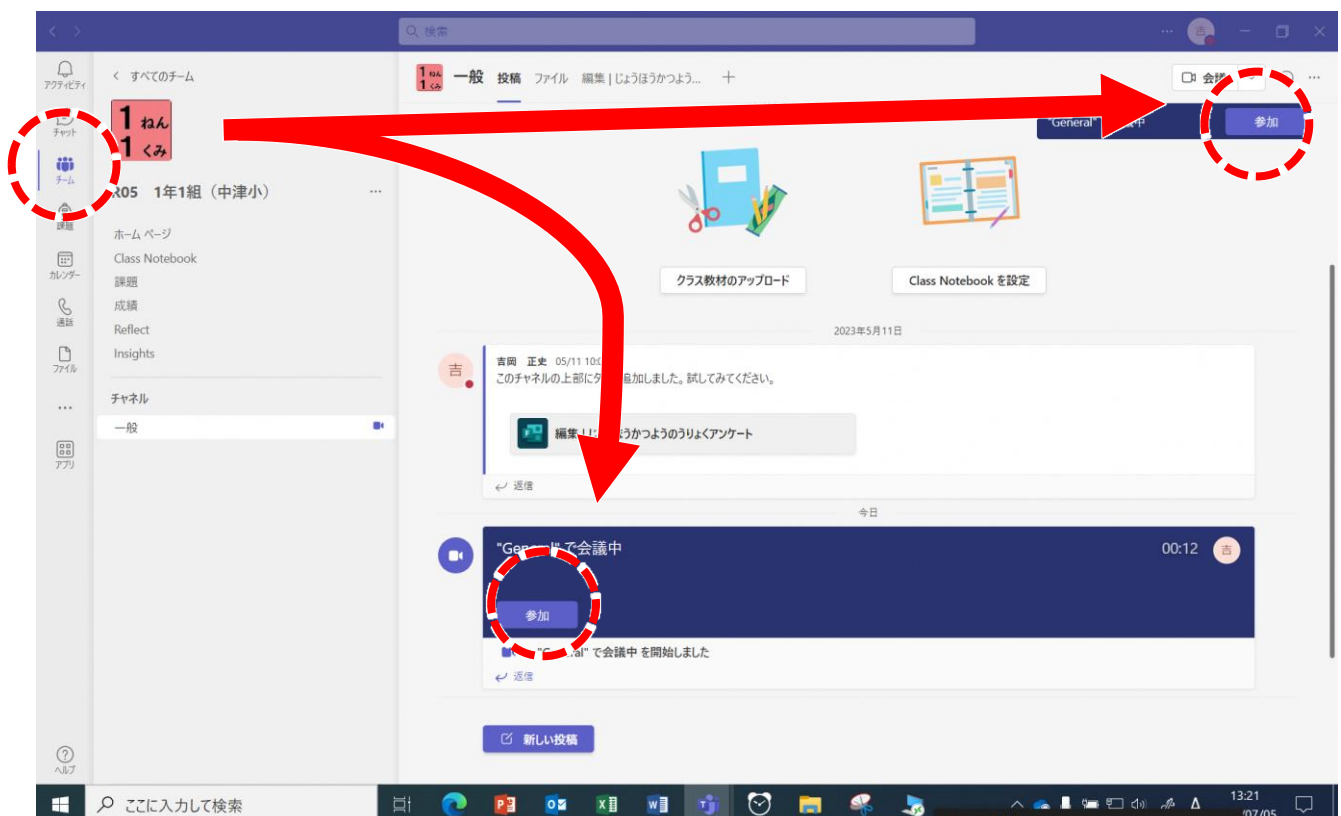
検索

吉

アクティビティ

チャット

チーム

課題

カレンダー

通話

ファイル

...

アプリ

ヘルプ

< すべてのチーム

1 ねん
1 くみ

R05 1年1組（中津小） ...

ホーム ページ
Class Notebook
課題
成績
Reflect
Insights

チャネル

一般

1ねん 1くみ 一般 投稿 ファイル 編集 | じょうほうかつよう... +

会議

"General" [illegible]中 参加

クラス教材のアップロード

Class Notebook を設定

2023年5月11日

吉

吉岡 正史 05/11 10:0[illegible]
このチャネルの上部にタ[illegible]追加しました。試してみてください。

編集 | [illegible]うかつようのうりょくアンケート

返信

今日

"Gen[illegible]" で会議中 00:12 吉

参加

"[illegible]al" で会議中 を開始しました

返信

新しい投稿

ここに入力して検索

13:21
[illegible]07/05